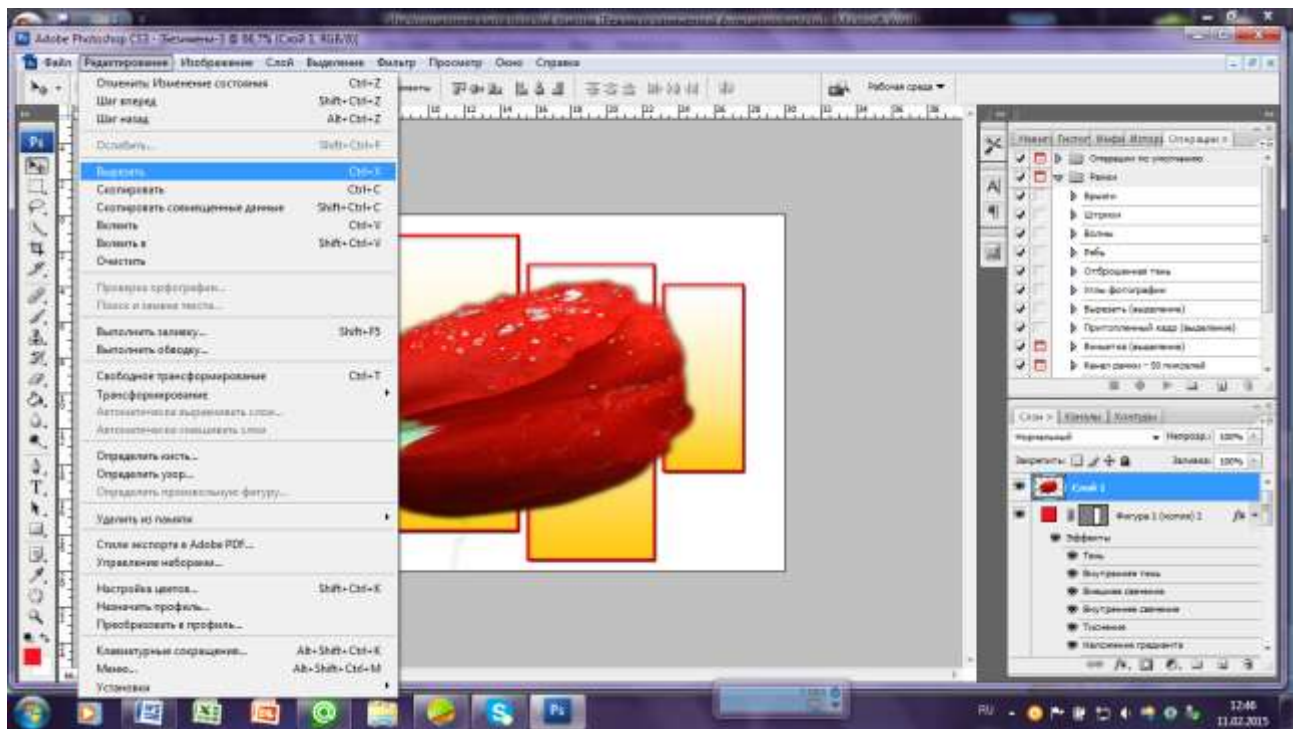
Adobe Photoshop CS3 - Безымянный-1 @ 66,7% (Слой 1, RGB/8)

Файл Редактирование Изображение Слой Выделение Фильтр Просмотр Окно Справка

Отменить Изменение состояния Ctrl+Z
Шаг вперед Shift+Ctrl+Z
Шаг назад Alt+Ctrl+Z

Ослабить... Shift+Ctrl+F

Вырезать Ctrl+X
Скопировать Ctrl+C
Скопировать совмещенные данные Shift+Ctrl+C
Вклеить Ctrl+V
Вклеить в Shift+Ctrl+V
Очистить

Проверка орфографии...
Поиск и замена текста...

Выполнить заливку... Shift+F5
Выполнить обводку...

Свободное трансформирование Ctrl+T
Трансформирование
Автоматически выравнивать слои...
Автоматически смешивать слои

Определить кисть...
Определить узор...
Определить произвольную фигуру...

Удалить из памяти

Стили экспорта в Adobe PDF...
Управление наборами...

Настройка цветов... Shift+Ctrl+K
Назначить профиль...
Преобразовать в профиль...

Клавиатурные сокращения... Alt+Shift+Ctrl+K
Меню... Alt+Shift+Ctrl+M
Установки

Рабочая среда

Операции
Операции по умолчанию
Рамки
Брызги
Штрихи
Волны
Рябь
Отбрасываемая тень
Углы фотографии
Вырезать (выделение)
Приподнятый кадр (выделение)
Виньетка (выделение)
Канал данных - 50 пикселей

Слои Каналы Контуры
Нормальный Непрозр.: 100%
Закрепить: Заливка: 100%
Слой 1
Фигура 1 (копия) 2
Эффекты
Тень
Внутренняя тень
Внешнее свечение
Внутреннее свечение
Тиснение
Наложение градиента

RU 12:46 11.02.2015